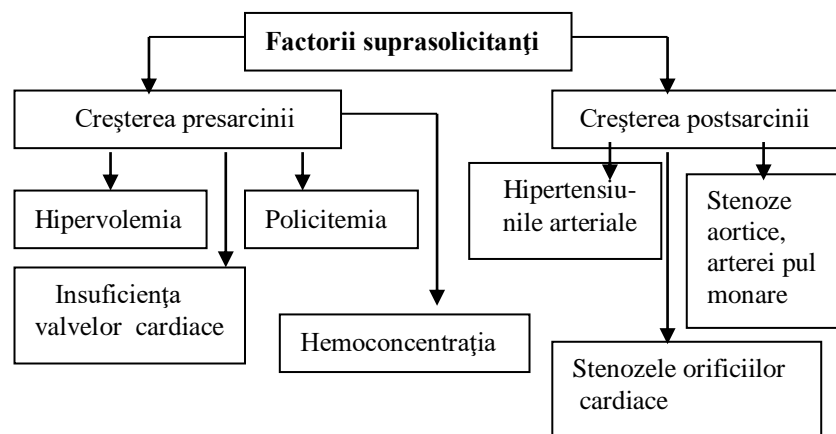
Factorii suprasolicitanţi

Creşterea presarcinii

Hipervolemia

Policitemia

Insuficienţa valvelor cardiace

Hemoconcentraţia

Creşterea postsarcinii

Hipertensiunile arteriale

Stenoze aortice, arterei pul monare

Stenozele orificiilor cardiace